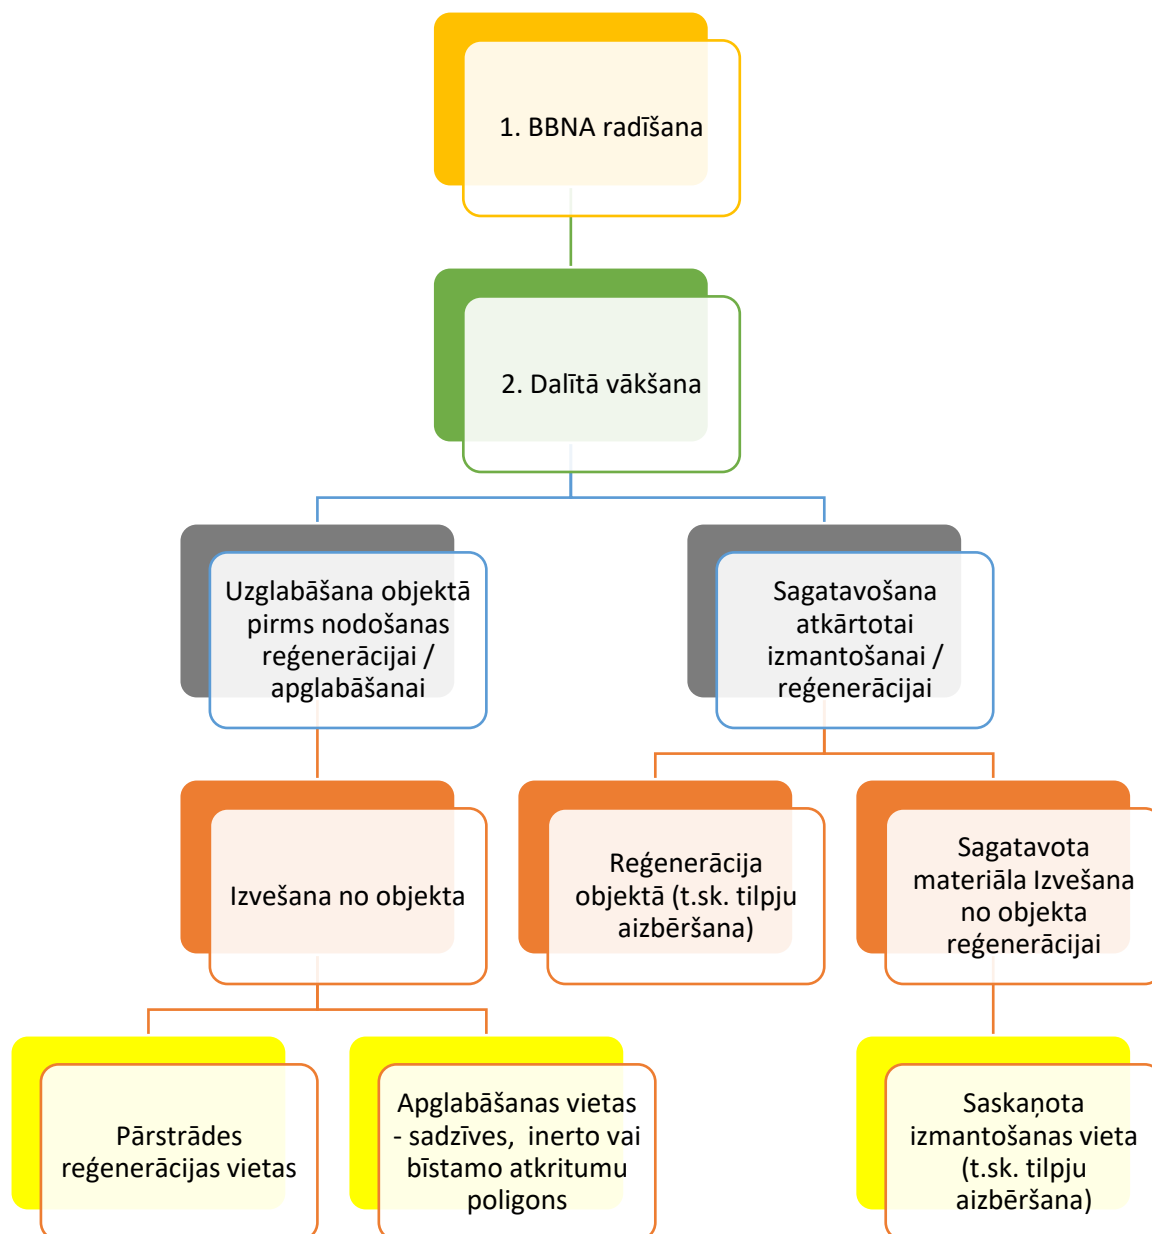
1. BBNA radīšana

2. Dalītā vākšana

Uzglabāšana objektā pirms nodošanas reģenerācijai / apglabāšanai

Sagatavošana atkārtotai izmantošanai / reģenerācijai

Izvešana no objekta

Reģenerācija objektā (t.sk. tilpju aizbēršana)

Sagatavota materiāla Izvešana no objekta reģenerācijai

Pārstrādes reģenerācijas vietas

Apglabāšanas vietas - sadzīves, inerto vai bīstamo atkritumu poligons

Saskaņota izmantošanas vieta (t.sk. tilpju aizbēršana)